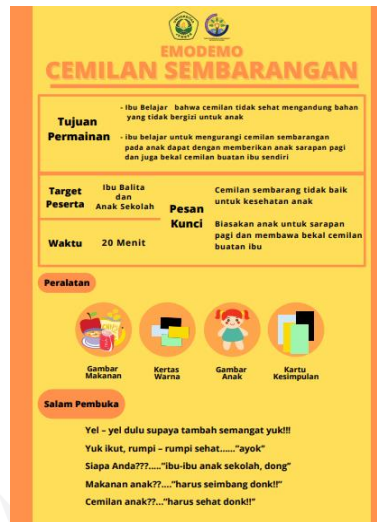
EMODEMO
CEMILAN SEMBARANGAN

Tujuan Permainan

- ibu Belajar bahwa cemilan tidak sehat mengandung bahan yang tidak bergizi untuk anak

- ibu belajar untuk mengurangi cemilan sembarangan pada anak dapat dengan memberikan anak sarapan pagi dan juga bekal cemilan buatan ibu sendiri

| Target Peserta | Ibu Balita dan Anak Sekolah |
|---|---|
| Waktu | 20 Menit |

Pesan Kunci

Cemilan sembarang tidak baik untuk kesehatan anak

Biasakan anak untuk sarapan pagi dan membawa bekal cemilan buatan ibu

Peralatan

Gambar Makanan

Kertas Warna

Gambar Anak

Kartu Kesimpulan

Salam Pembuka

Yel – yel dulu supaya tambah semangat yuk!!!

Yuk ikut, rumpi – rumpi sehat……"ayok"

Siapa Anda???….."ibu-ibu anak sekolah, dong"

Makanan anak??…."harus seimbang donk!!"

Cemilan anak??…"harus sehat donk!!"